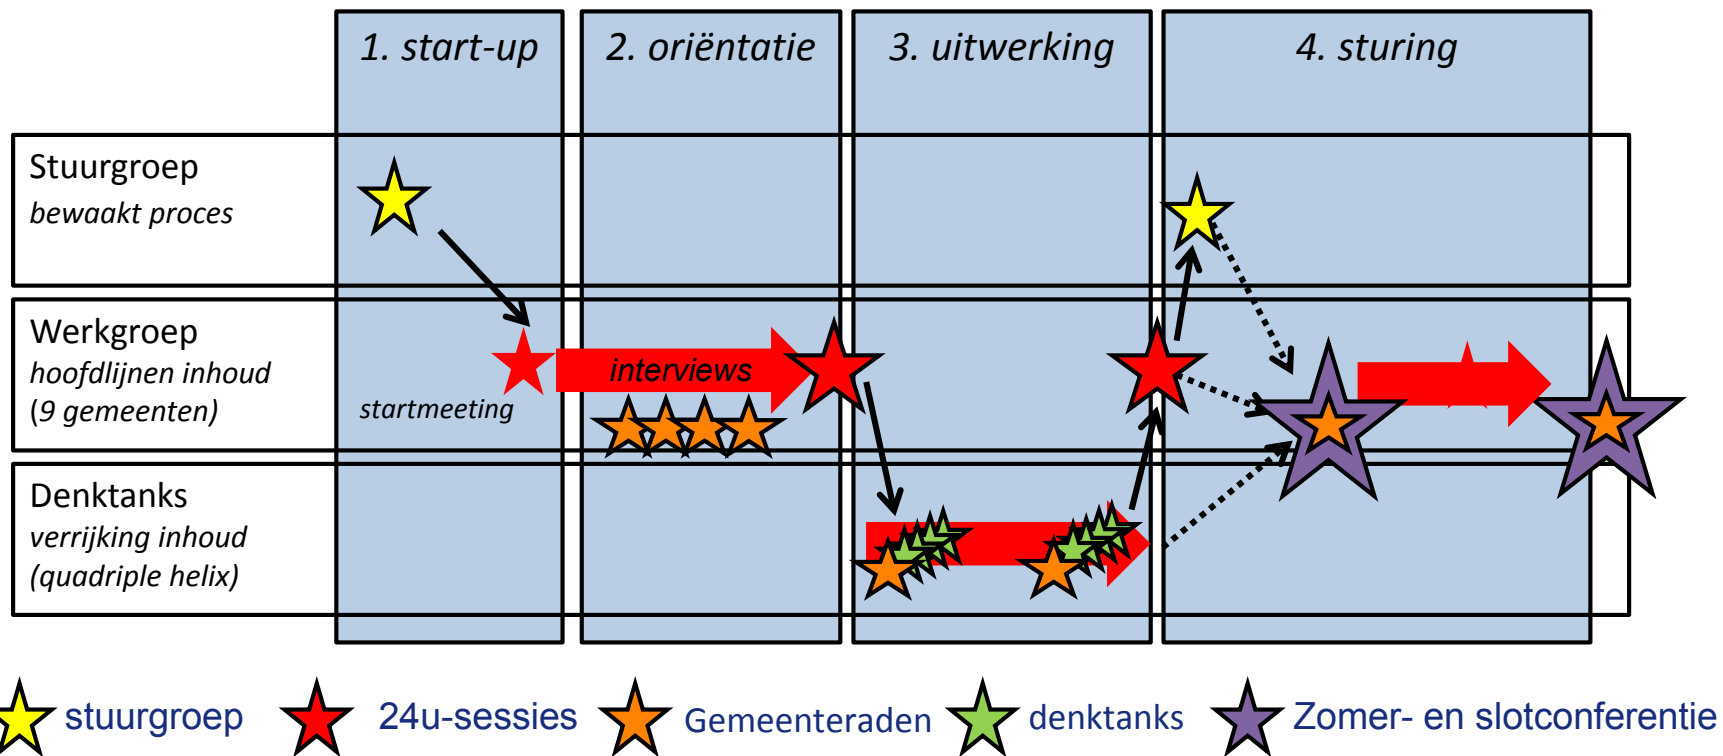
1. start-up

2. oriëntatie

3. uitwerking

4. sturing

Stuurgroep
bewaakt proces

Werkgroep
hoofdlijnen inhoud
(9 gemeenten)

startmeeting

interviews

Denktanks
verrijking inhoud
(quadriple helix)

stuurgroep

24u-sessies

Gemeenteraden

denktanks

Zomer- en slotconferentie